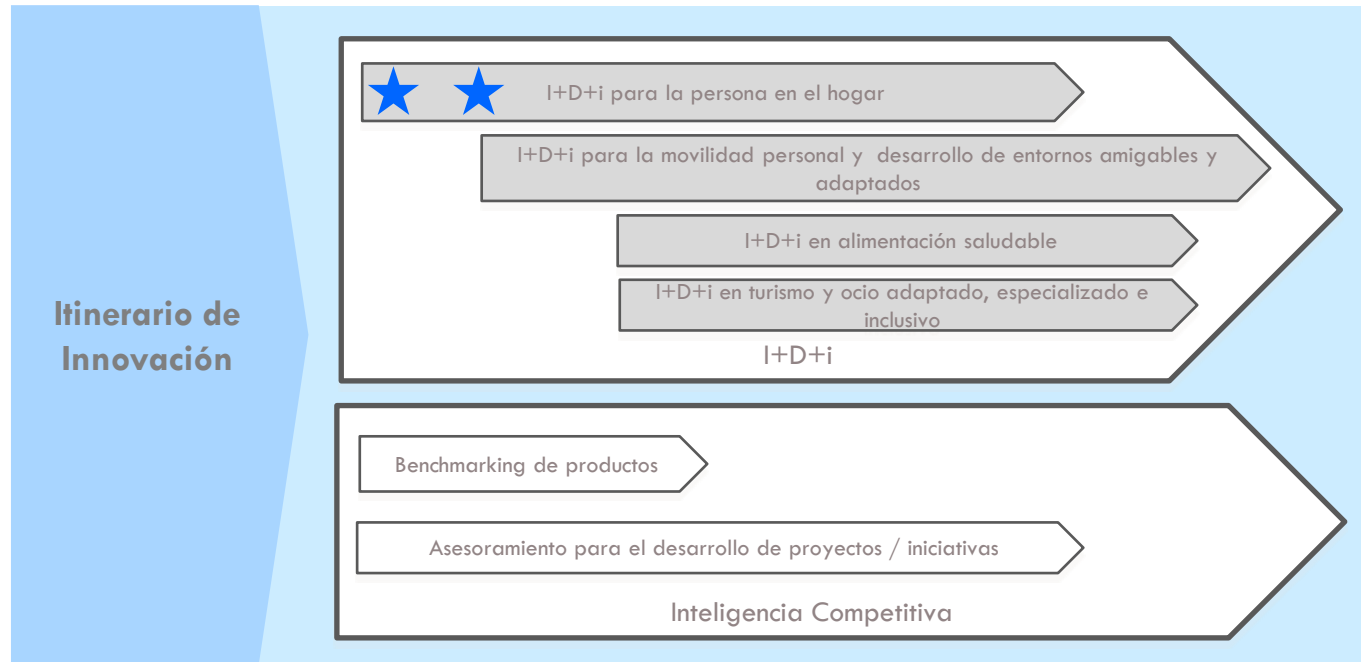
Itinerario de Innovación

I+D+i para la persona en el hogar

I+D+i para la movilidad personal y desarrollo de entornos amigables y adaptados

I+D+i en alimentación saludable

I+D+i en turismo y ocio adaptado, especializado e inclusivo

I+D+i

Benchmarking de productos

Asesoramiento para el desarrollo de proyectos / iniciativas

Inteligencia Competitiva